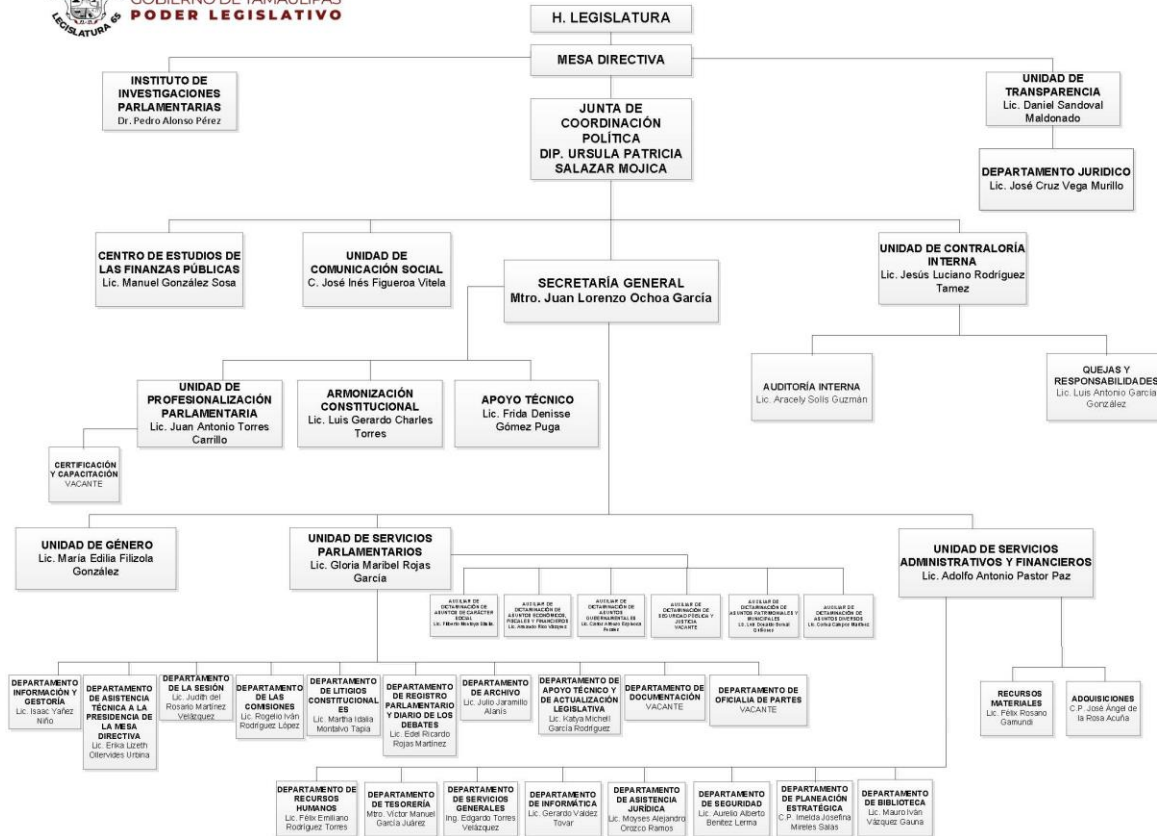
GOBIERNO DE TAMAULIPAS
PODER LEGISLATIVO
LEGISLATURA 65

H. LEGISLATURA

MESA DIRECTIVA

INSTITUTO DE INVESTIGACIONES PARLAMENTARIAS
Dr. Pedro Alonso Pérez

UNIDAD DE TRANSPARENCIA
Lic. Daniel Sandoval Maldonado

JUNTA DE COORDINACIÓN POLÍTICA
DIP. URSULA PATRICIA SALAZAR MOJICA

DEPARTAMENTO JURIDICO
Lic. José Cruz Vega Murillo

CENTRO DE ESTUDIOS DE LAS FINANZAS PÚBLICAS
Lic. Manuel González Sosa

UNIDAD DE COMUNICACIÓN SOCIAL
C. José Inés Figueroa Vitela

SECRETARÍA GENERAL
Mtro. Juan Lorenzo Ochoa García

UNIDAD DE CONTRALORÍA INTERNA
Lic. Jesús Luciano Rodríguez Tamez

AUDITORÍA INTERNA
Lic. Aracely Solís Guzmán

QUEJAS Y RESPONSABILIDADES
Lic. Luis Antonio García González

UNIDAD DE PROFESIONALIZACIÓN PARLAMENTARIA
Lic. Juan Antonio Torres Carrillo

ARMONIZACIÓN CONSTITUCIONAL
Lic. Luis Gerardo Charles Torres

APOYO TÉCNICO
Lic. Frida Denisse Gómez Puga

CERTIFICACIÓN Y CAPACITACIÓN
VACANTE

UNIDAD DE GÉNERO
Lic. María Edilia Filizola González

UNIDAD DE SERVICIOS PARLAMENTARIOS
Lic. Gloria Maribel Rojas García

UNIDAD DE SERVICIOS ADMINISTRATIVOS Y FINANCIEROS
Lic. Adolfo Antonio Pastor Paz

AUXILIAR DE DICTAMINACIÓN DE ASUNTOS DE CARÁCTER SOCIAL
Lic. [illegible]

AUXILIAR DE DICTAMINACIÓN DE ASUNTOS ECONÓMICOS, FISCALES Y FINANCIEROS
Lic. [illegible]

AUXILIAR DE DICTAMINACIÓN DE ASUNTOS GUBERNAMENTALES
Lic. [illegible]

AUXILIAR DE DICTAMINACIÓN DE SEGURIDAD PÚBLICA Y JUSTICIA
VACANTE

AUXILIAR DE DICTAMINACIÓN DE ASUNTOS PATRIMONIALES Y MUNICIPALES
Lic. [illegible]

AUXILIAR DE DICTAMINACIÓN DE ASUNTOS DIVERSOS
Lic. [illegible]

DEPARTAMENTO INFORMACIÓN Y GESTORÍA
Lic. Isaac Yañez Niño

DEPARTAMENTO DE ASISTENCIA TÉCNICA A LA PRESIDENCIA DE LA MESA DIRECTIVA
Lic. Erika Lizeth Ollervides Urbina

DEPARTAMENTO DE LA SESIÓN
Lic. Judith del Rosario Martínez Velázquez

DEPARTAMENTO DE LAS COMISIONES
Lic. Rogelio Iván Rodríguez López

DEPARTAMENTO DE LITIGIOS CONSTITUCIONALES
Lic. Martha Idalia Montalvo Tapia

DEPARTAMENTO DE REGISTRO PARLAMENTARIO Y DIARIO DE LOS DEBATES
Lic. Edel Ricardo Rojas Martínez

DEPARTAMENTO DE ARCHIVO
Lic. Julio Jaramillo Alanís

DEPARTAMENTO DE APOYO TÉCNICO Y DE ACTUALIZACIÓN LEGISLATIVA
Lic. Katya Michell García Rodríguez

DEPARTAMENTO DE DOCUMENTACIÓN
VACANTE

DEPARTAMENTO DE OFICIALIA DE PARTES
VACANTE

RECURSOS MATERIALES
Lic. Félix Rosano Gamundi

ADQUISICIONES
C.P. José Ángel de la Rosa Acuña

DEPARTAMENTO DE RECURSOS HUMANOS
Lic. Félix Emiliano Rodríguez Torres

DEPARTAMENTO DE TESORERÍA
Mtro. Víctor Manuel García Juárez

DEPARTAMENTO DE SERVICIOS GENERALES
Ing. Edgardo Torres Velázquez

DEPARTAMENTO DE INFORMÁTICA
Lic. Gerardo Valdez Tovar

DEPARTAMENTO DE ASISTENCIA JURÍDICA
Lic. Moyses Alejandro Orozco Ramos

DEPARTAMENTO DE SEGURIDAD
Lic. Aurelio Alberto Benítez Lerma

DEPARTAMENTO DE PLANEACIÓN ESTRATÉGICA
C.P. Imelda Josefina Mireles Salas

DEPARTAMENTO DE BIBLIOTECA
Lic. Mauro Iván Vázquez Gauna